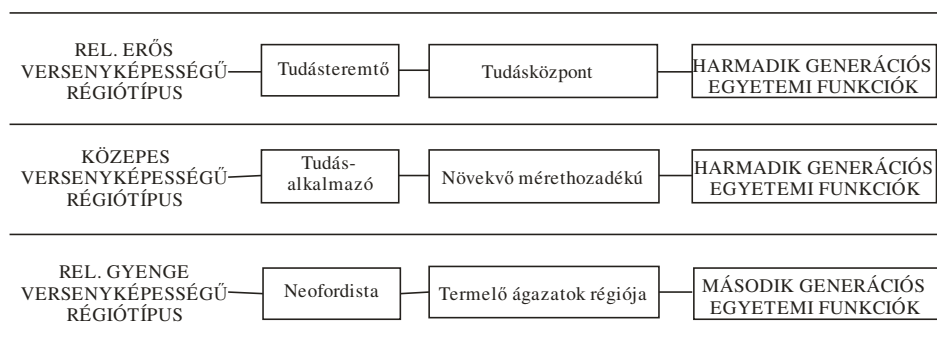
REL. ERŐS VERSENYKÉPESSÉGŰ RÉGIÓTÍPUS

Tudásteremtő

Tudásközpont

HARMADIK GENERÁCIÓS EGYETEMI FUNKCIÓK

KÖZEPES VERSENYKÉPESSÉGŰ RÉGIÓTÍPUS

Tudásalkalmazó

Növekvő mérethozadékú

HARMADIK GENERÁCIÓS EGYETEMI FUNKCIÓK

REL. GYENGE VERSENYKÉPESSÉGŰ RÉGIÓTÍPUS

Neofordista

Termelő ágazatok régiója

MÁSODIK GENERÁCIÓS EGYETEMI FUNKCIÓK